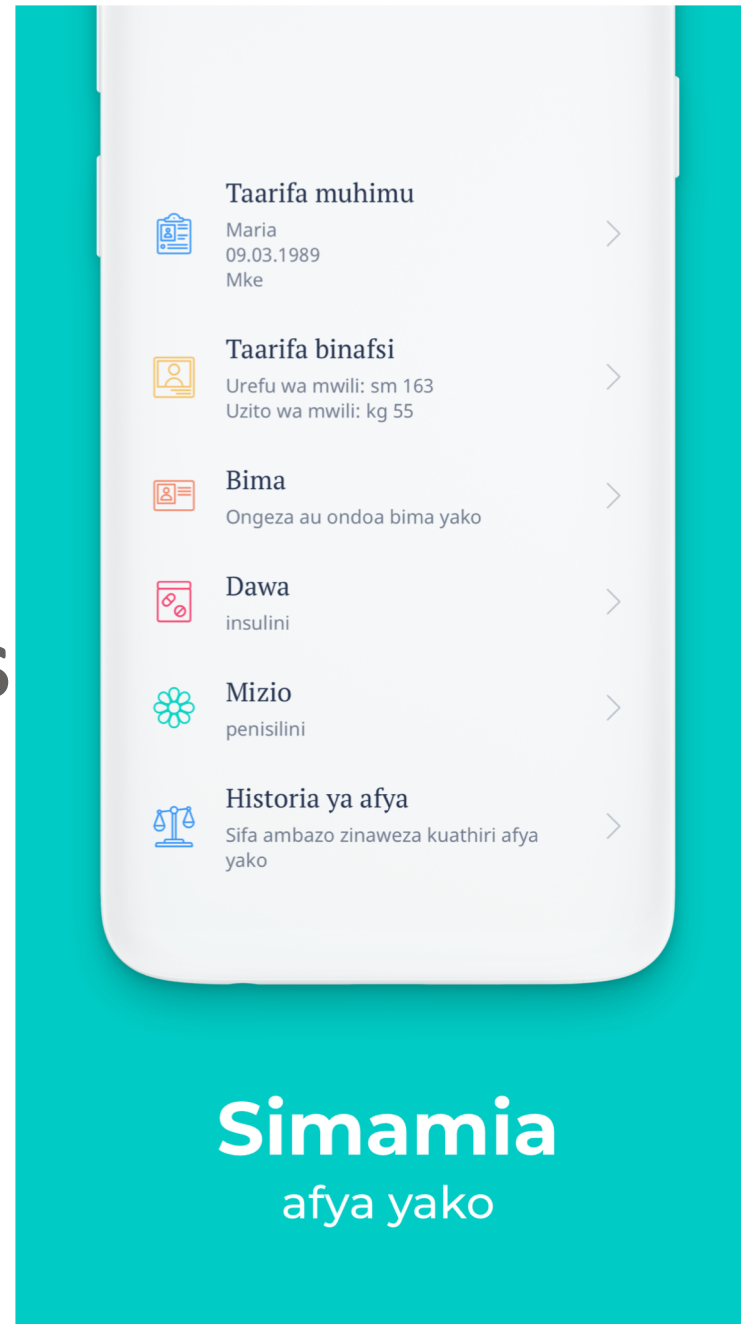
Taarifa muhimu
Maria
09.03.1989
Mke

Taarifa binafsi
Urefu wa mwili: sm 163
Uzito wa mwili: kg 55

Bima
Ongeza au ondoa bima yako

Dawa
insulini

Mizio
penisilini

Historia ya afya
Sifa ambazo zinaweza kuathiri afya yako

Simamia
afya yako